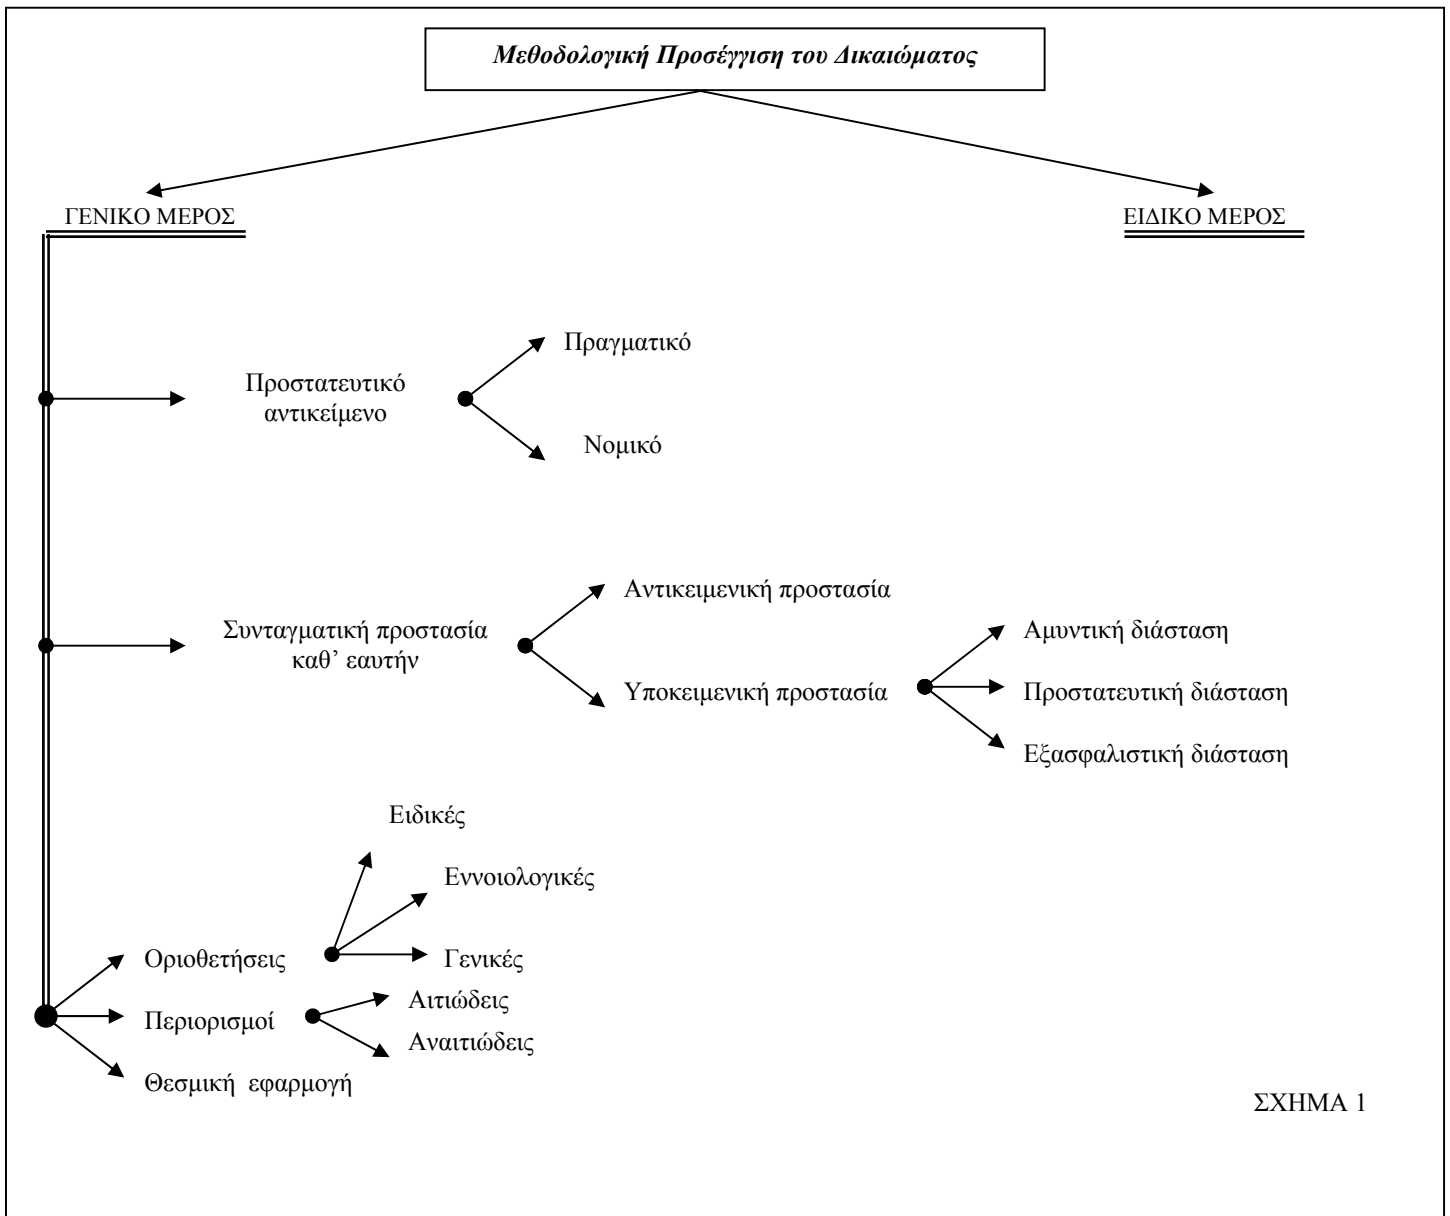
Μεθοδολογική Προσέγγιση του Δικαιώματος

ΓΕΝΙΚΟ ΜΕΡΟΣ

ΕΙΔΙΚΟ ΜΕΡΟΣ

Προστατευτικό αντικείμενο

Πραγματικό

Νομικό

Συνταγματική προστασία καθ' εαυτήν

Αντικειμενική προστασία

Υποκειμενική προστασία

Αμυντική διάσταση

Προστατευτική διάσταση

Εξασφαλιστική διάσταση

Ειδικές

Εννοιολογικές

Γενικές

Οριοθετήσεις

Περιορισμοί

Αιτιώδεις

Αναιτιώδεις

Θεσμική εφαρμογή

ΣΧΗΜΑ 1